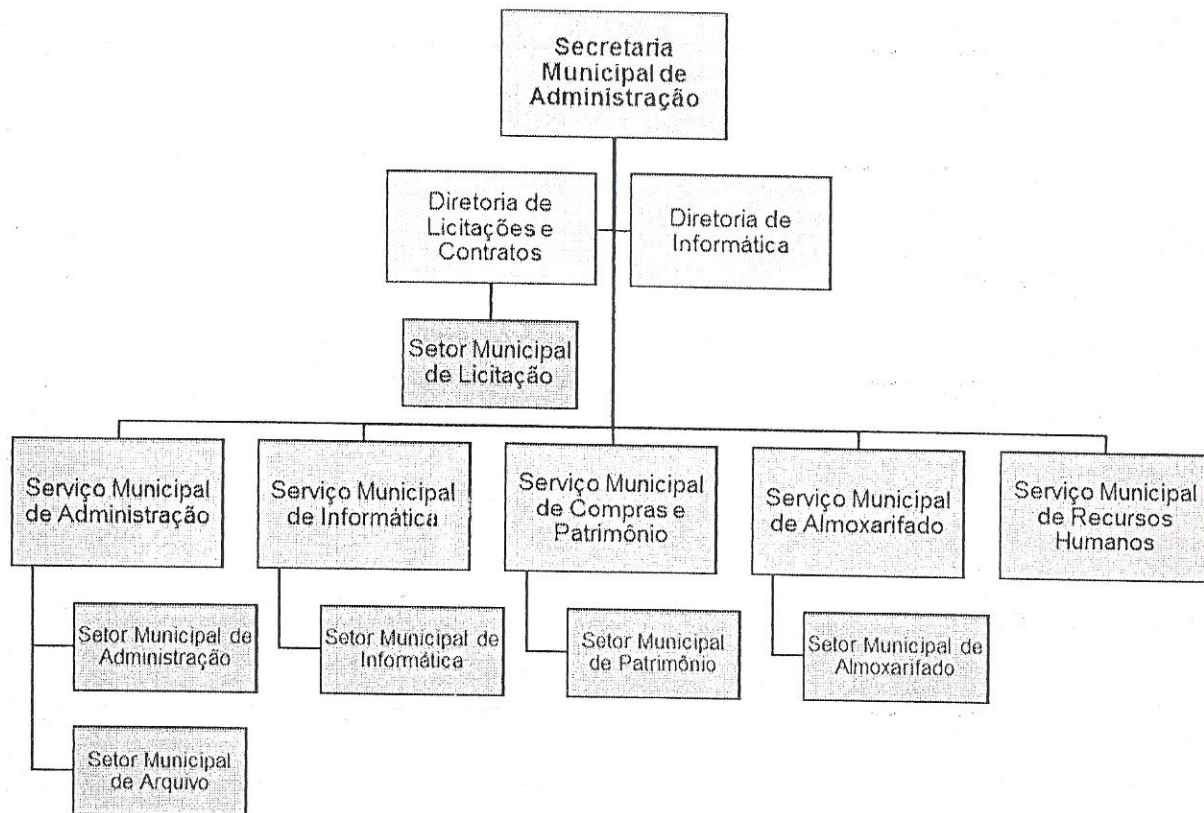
Secretaria Municipal de Administração

Diretoria de Licitações e Contratos

Diretoria de Informática

Setor Municipal de Licitação

Serviço Municipal de Administração

Serviço Municipal de Informática

Serviço Municipal de Compras e Patrimônio

Serviço Municipal de Almoxarifado

Serviço Municipal de Recursos Humanos

Setor Municipal de Administração

Setor Municipal de Informática

Setor Municipal de Patrimônio

Setor Municipal de Almoxarifado

Setor Municipal de Arquivo